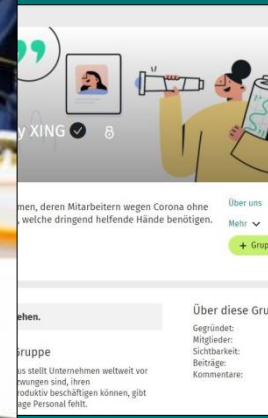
y XING

men, deren Mitarbeitern wegen Corona ohne , welche dringend helfende Hände benötigen.

Über uns

Mehr

+ Grup

ehen.

Gruppe

us stellt Unternehmen weltweit vor wungen sind, ihren roduktiv beschäftigen können, gibt age Personal fehlt.

Über diese Gru

Gegründet:
Mitglieder:
Sichtbarkeit:
Beiträge:
Kommentare: